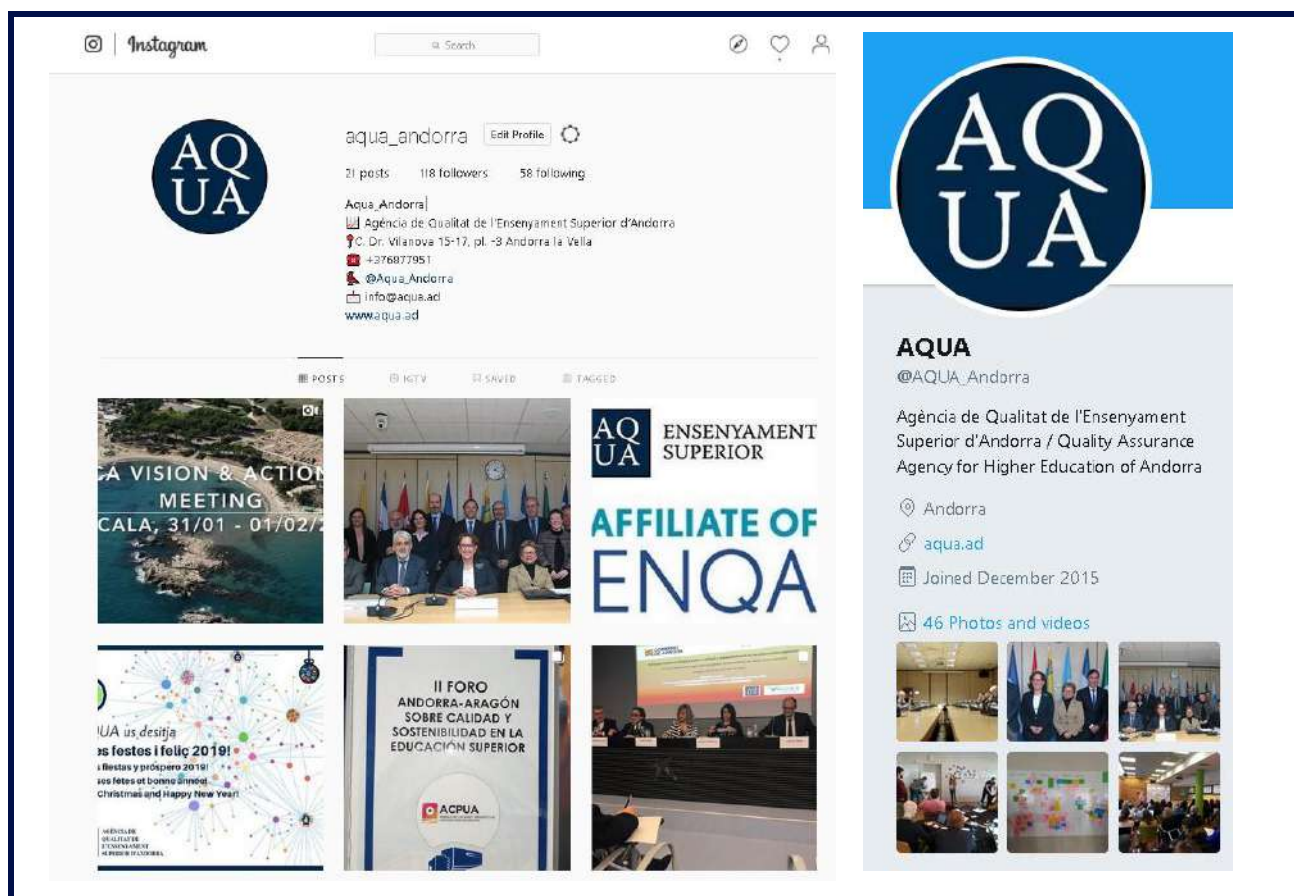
Instagram

Search

AQ
UA

aqua_andorra Edit Profile

21 posts 118 followers 58 following

Aqua_Andorra
Agència de Qualitat de l'Ensenyament Superior d'Andorra
C. Dr. Vilanova 15-17, pl. -3 Andorra la Vella
+376877951
@Aqua_Andorra
info@aqua.ad
www.aqua.ad

POSTS IGTV SAVED TAGGED

A VISION & ACTION MEETING
CALA, 31/01 - 01/02/

AQ
UA
ENSENYAMENT SUPERIOR

AFFILIATE OF ENQA

UA us desitja
es festes i feliç 2019!
fiestas y próspero 2019!
ses fêtes et bonne année!
Christmas and Happy New Year!

AGÈNCIA DE QUALITAT DE L'ENSENYAMENT SUPERIOR D'ANDORRA

II FORO
ANDORRA-ARAGÓN
SOBRE CALIDAD Y
SOSTENIBILIDAD EN LA
EDUCACIÓN SUPERIOR

ACPUA

AQ
UA

AQUA
@AQUA_Andorra

Agència de Qualitat de l'Ensenyament Superior d'Andorra / Quality Assurance Agency for Higher Education of Andorra

Andorra
aqua.ad
Joined December 2015

46 Photos and videos